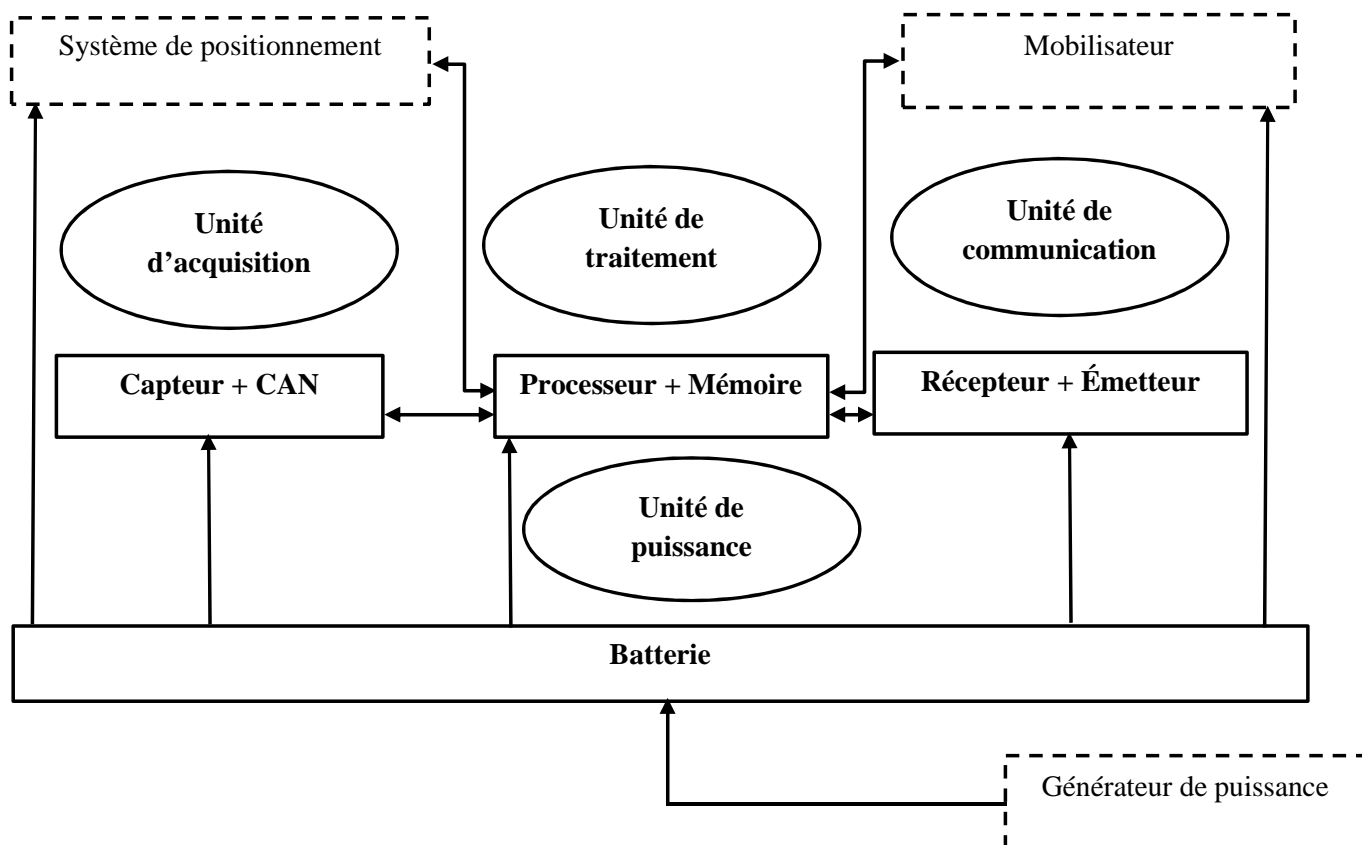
Système de positionnement

Mobilisateur

Unité d'acquisition

Unité de traitement

Unité de communication

Capteur + CAN

Processeur + Mémoire

Récepteur + Émetteur

Unité de puissance

Batterie

Générateur de puissance